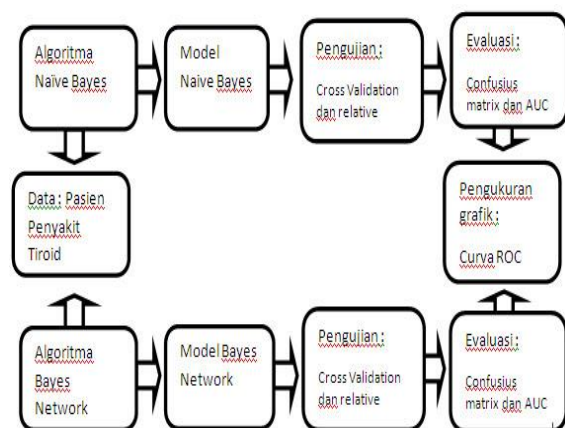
Algoritma Naive Bayes

Model Naive Bayes

Pengujian :

Cross Validation dan relative

Evaluasi :

Confusius matrix dan AUC

Data : Pasien Penyakit Tiroid

Pengukuran grafik :

Curva ROC

Algoritma Bayes Network

Model Bayes Network

Pengujian :

Cross Validation dan relative

Evaluasi :

Confusius matrix dan AUC